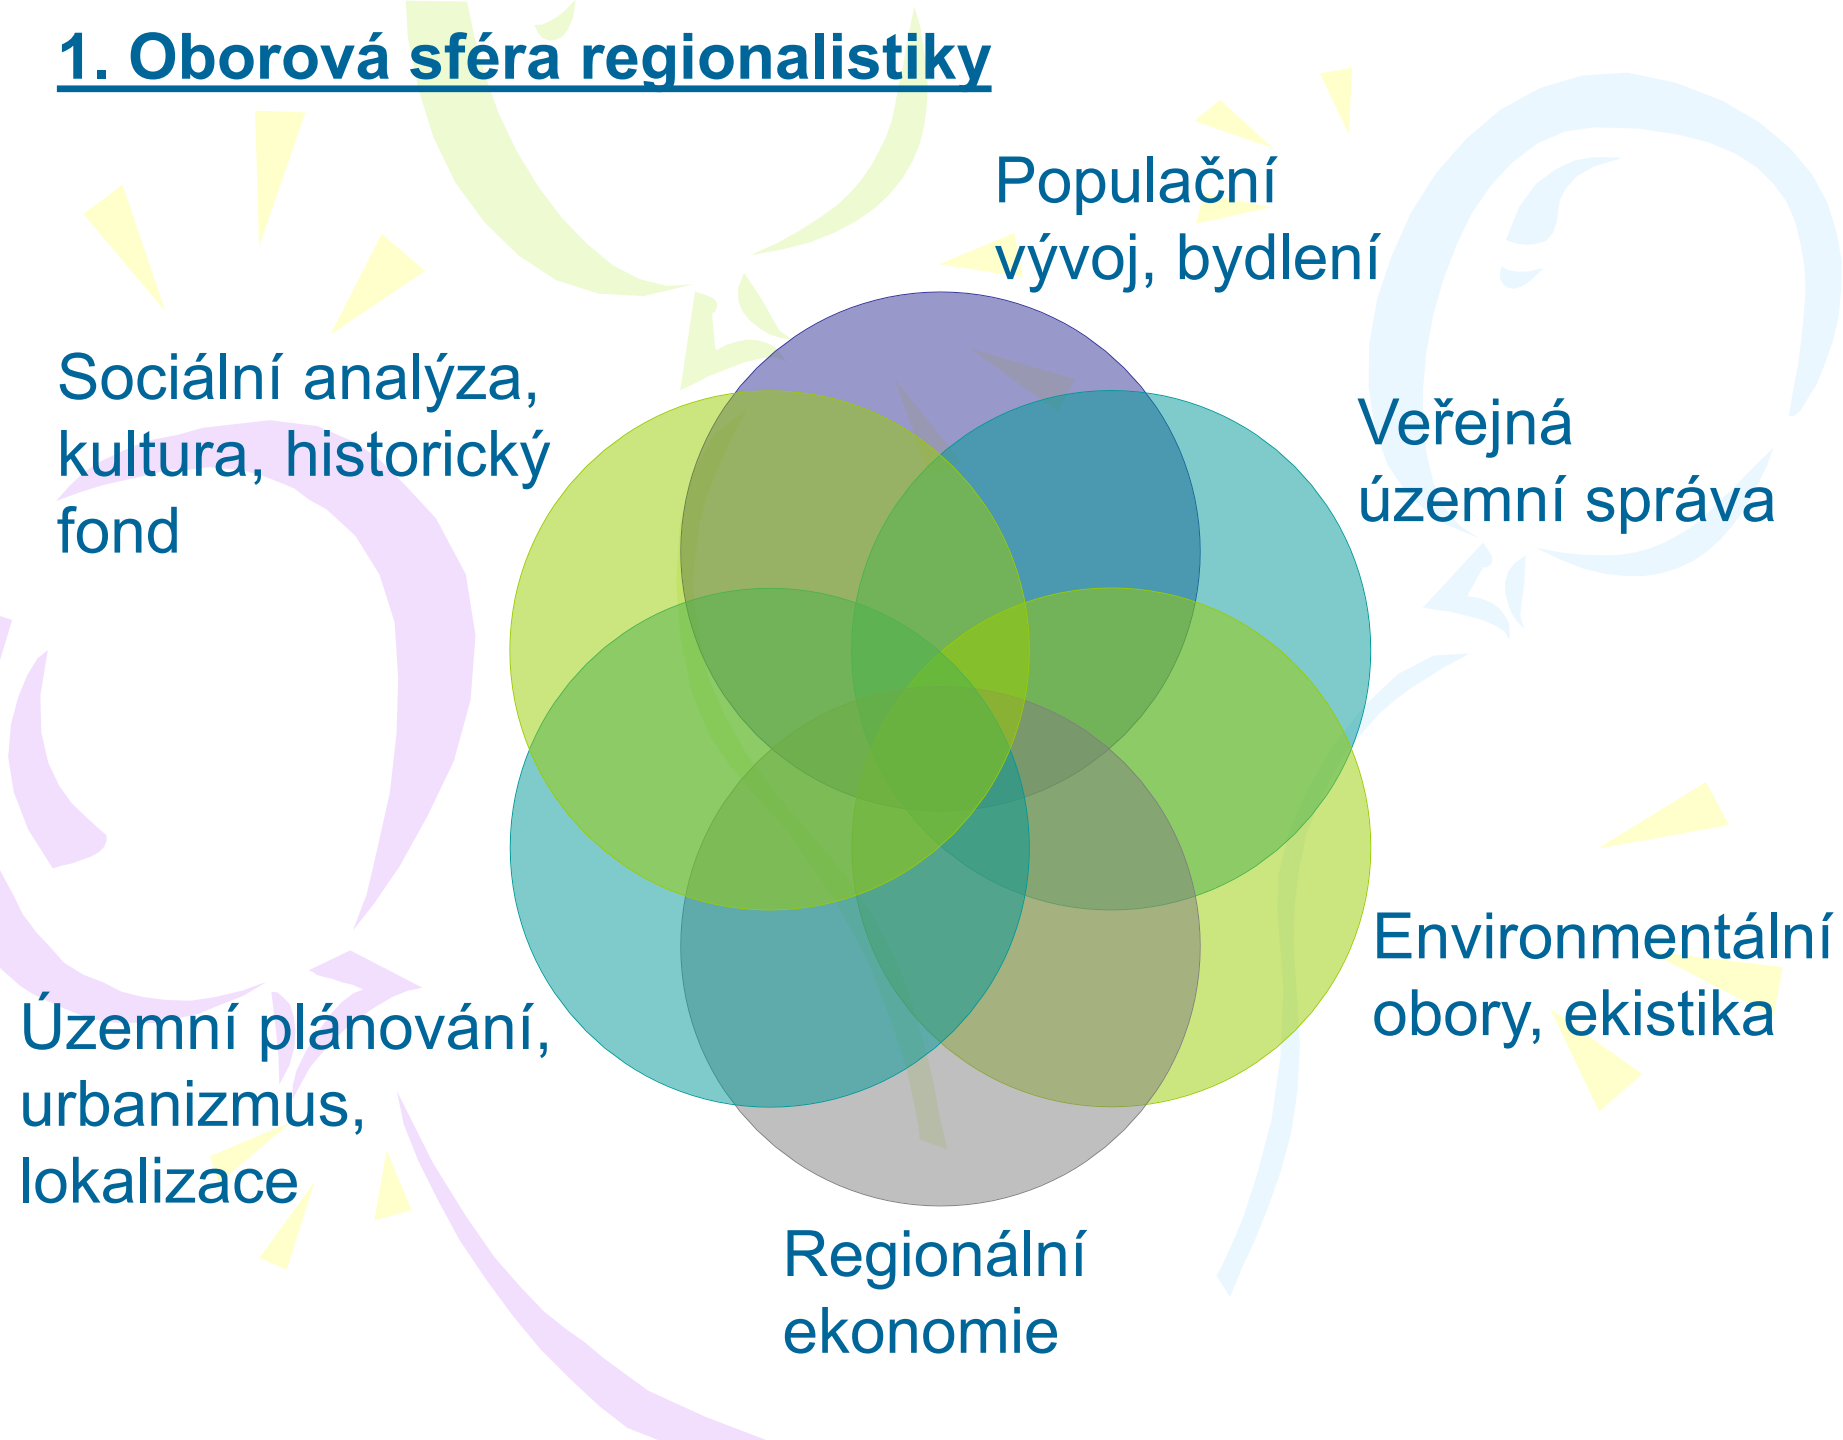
1. Oborová sféra regionalistiky

Populační vývoj, bydlení

Sociální analýza, kultura, historický fond

Veřejná územní správa

Environmentální obory, ekistika

Územní plánování, urbanizmus, lokalizace

Regionální ekonomie